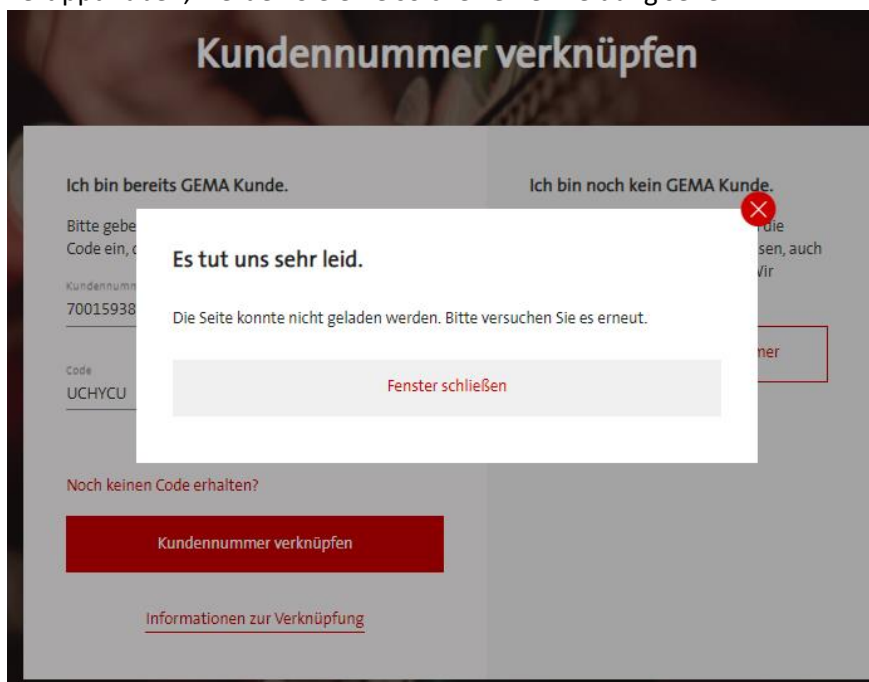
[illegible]

Kundennummer verknüpfen

Ich bin bereits GEMA Kunde.

Bitte gebe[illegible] Code ein, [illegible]

Kundennumm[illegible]
70015938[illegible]

Code
UCHYCU

Ich bin noch kein GEMA Kunde.

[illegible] die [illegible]sen, auch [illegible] Wir

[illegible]mer

Es tut uns sehr leid.

Die Seite konnte nicht geladen werden. Bitte versuchen Sie es erneut.

Fenster schließen

Noch keinen Code erhalten?

Kundennummer verknüpfen

Informationen zur Verknüpfung